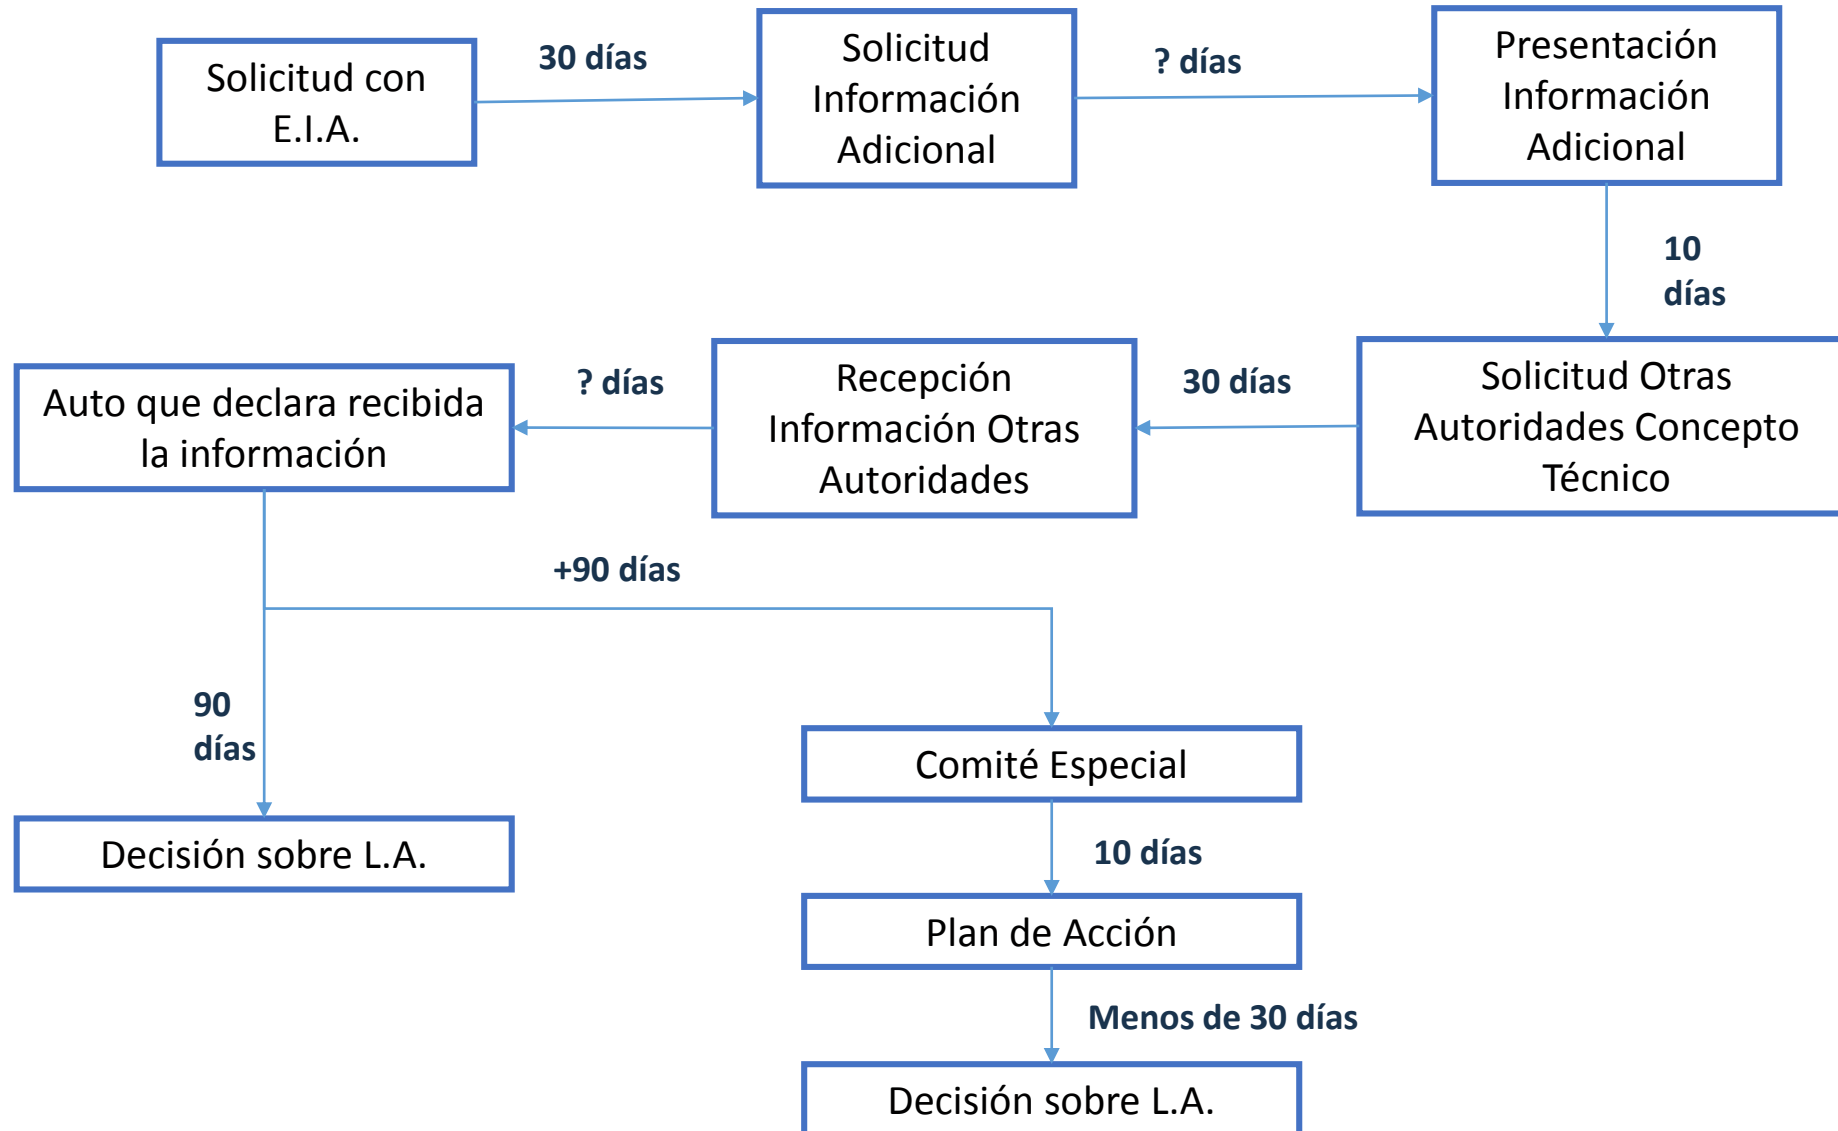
Solicitud con E.I.A.

30 días

Solicitud Información Adicional

? días

Presentación Información Adicional

10 días

Solicitud Otras Autoridades Concepto Técnico

30 días

Recepción Información Otras Autoridades

? días

Auto que declara recibida la información

+90 días

90 días

Decisión sobre L.A.

Comité Especial

10 días

Plan de Acción

Menos de 30 días

Decisión sobre L.A.